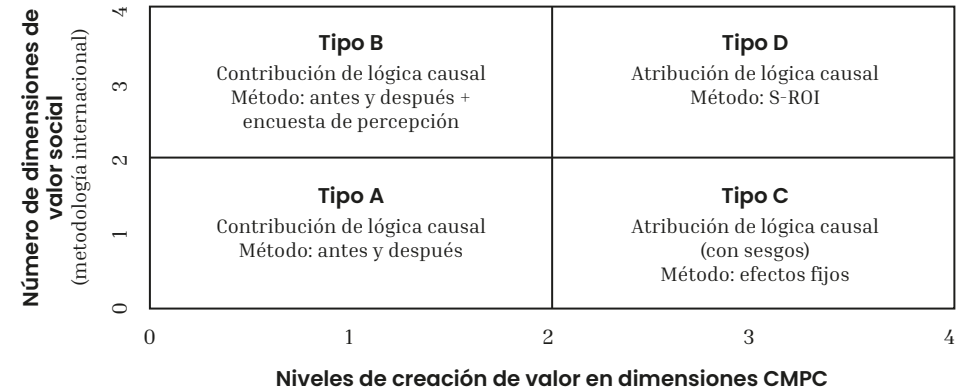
Número de dimensiones de valor social
(metodología internacional)

4
3
2
1
0

Tipo B
Contribución de lógica causal
Método: antes y después + encuesta de percepción

Tipo D
Atribución de lógica causal
Método: S-ROI

Tipo A
Contribución de lógica causal
Método: antes y después

Tipo C
Atribución de lógica causal
(con sesgos)
Método: efectos fijos

0
1
2
3
4

Niveles de creación de valor en dimensiones CMPC